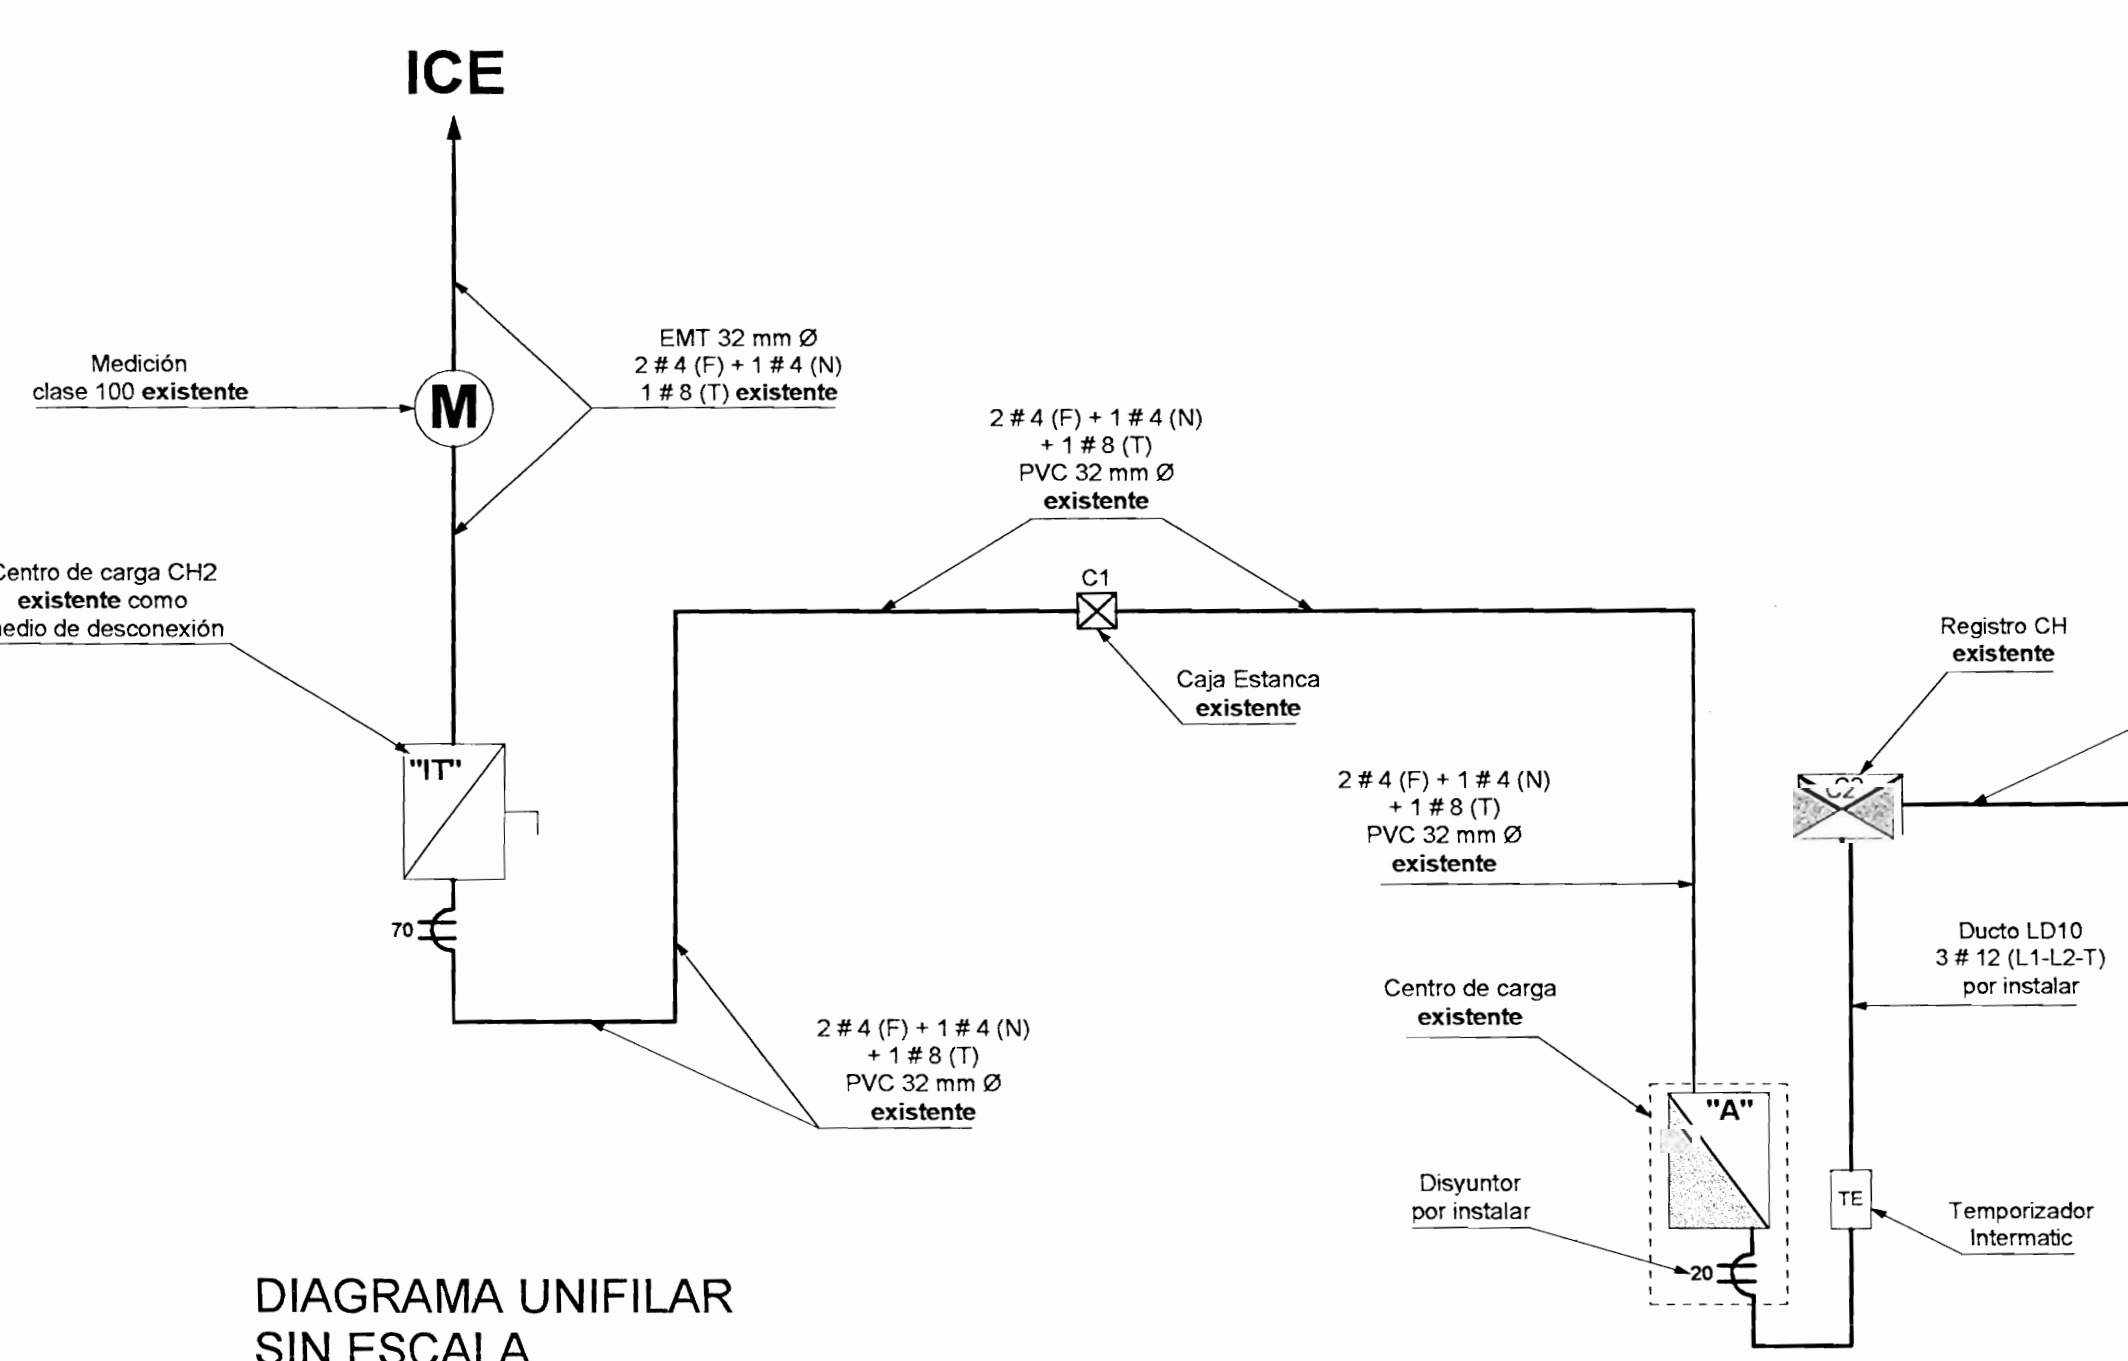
ICE

Medición
clase 100 **existente**

M

EMT 32 mm Ø
2 # 4 (F) + 1 # 4 (N)
1 # 8 (T) **existente**

2 # 4 (F) + 1 # 4 (N)
+ 1 # 8 (T)
PVC 32 mm Ø
**existente**

C1

Centro de carga CH2
**existente** como
medio de desconexión

Caja Estanca
**existente**

Registro CH
**existente**

"IT"

C2

2 # 4 (F) + 1 # 4 (N)
+ 1 # 8 (T)
PVC 32 mm Ø
**existente**

70

Ducto LD10
3 # 12 (L1-L2-T)
por instalar

Centro de carga
**existente**

2 # 4 (F) + 1 # 4 (N)
+ 1 # 8 (T)
PVC 32 mm Ø
**existente**

"A"

Disyuntor
por instalar

TE

Temporizador
Intermatic

20

DIAGRAMA UNIFILAR
SIN ESCALA